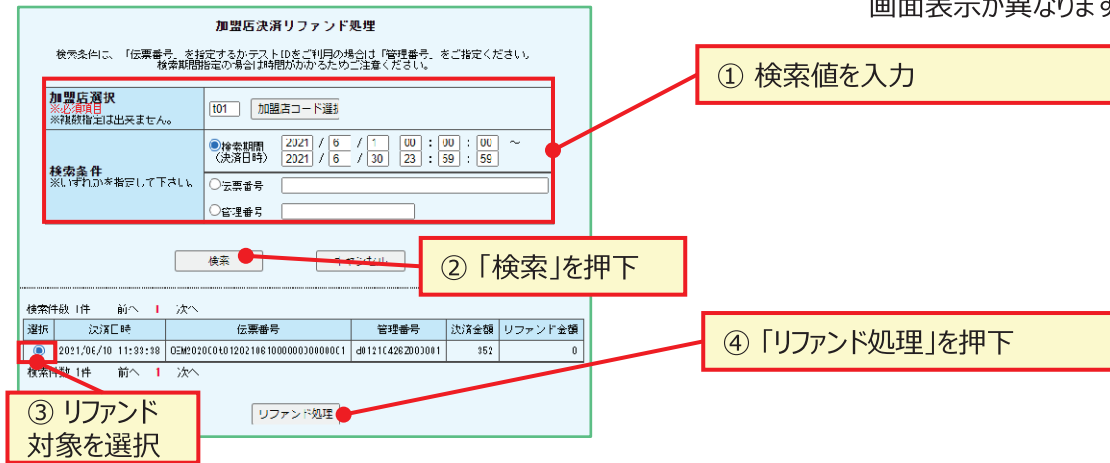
画面表示が異なりま

加盟店決済リファンド処理

検索条件に、「伝票番号」を指定するか:テストIDをご利用の場合は「管理番号」をご指定ください。
検索期間指定の場合は時間がかかるためご注意ください。

加盟店選択
※必須項目
※複数指定は出来ません。

t01 加盟店コード選

検索条件
※いずれかを指定して下さい。

◉検索期間
(決済日時)
2021 / 6 / 1 00 : 00 : 00 ~
2021 / 6 / 30 23 : 59 : 59

○伝票番号

○管理番号

検索

クリア

検索件数 1件 前へ 1 次へ

| 選択 | 決済日時 | 伝票番号 | 管理番号 | 決済金額 | リファンド金額 |
|---|---|---|---|---|---|
| ◉ | 2021/06/10 11:33:38 | 0EM2020C0t0120210610000000300000C1 | d0121C4262003001 | 352 | 0 |

検索件数 1件 前へ 1 次へ

リファンド処理

① 検索値を入力

② 「検索」を押下

③ リファンド
対象を選択

④ 「リファンド処理」を押下